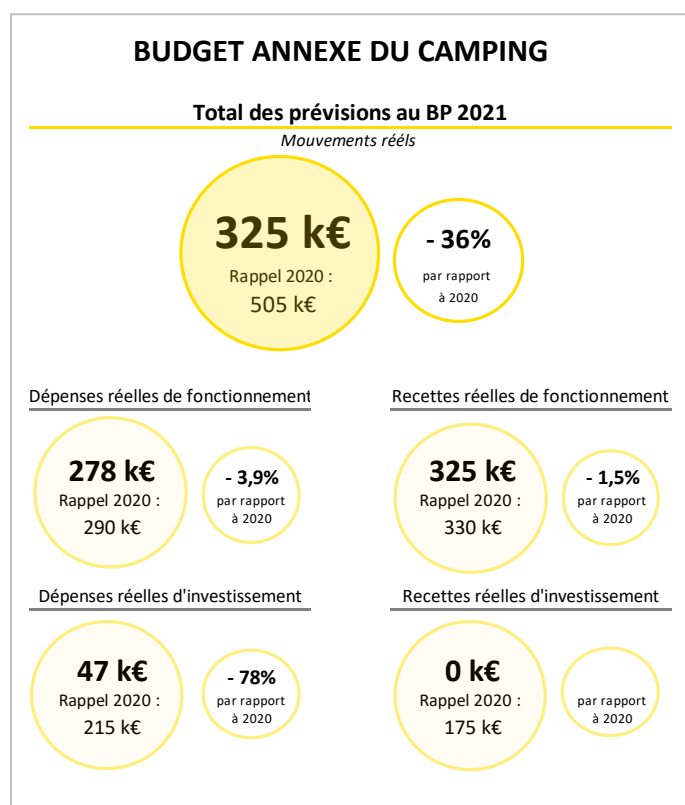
BUDGET ANNEXE DU CAMPING

Total des prévisions au BP 2021

Mouvements réels

325 k€
Rappel 2020 :
505 k€

- 36%
par rapport à 2020

Dépenses réelles de fonctionnement

278 k€
Rappel 2020 :
290 k€

- 3,9%
par rapport à 2020

Recettes réelles de fonctionnement

325 k€
Rappel 2020 :
330 k€

- 1,5%
par rapport à 2020

Dépenses réelles d'investissement

47 k€
Rappel 2020 :
215 k€

- 78%
par rapport à 2020

Recettes réelles d'investissement

0 k€
Rappel 2020 :
175 k€

par rapport à 2020